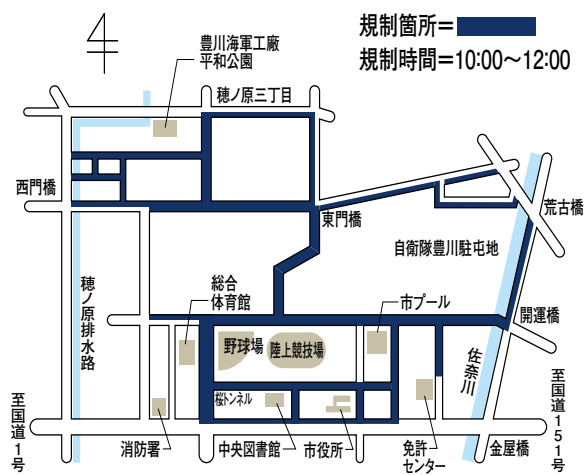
規制箇所＝
規制時間＝10:00～12:00

豊川海軍工廠
平和公園

穂ノ原三丁目

西門橋

東門橋

荒古橋

自衛隊豊川駐屯地

総合
体育館

市プール

開運橋

穂ノ原排水路

野球場

陸上競技場

佐奈川

至国道1号

桜トンネル

至国道151号

消防署

中央図書館

市役所

免許
センター

金屋橋